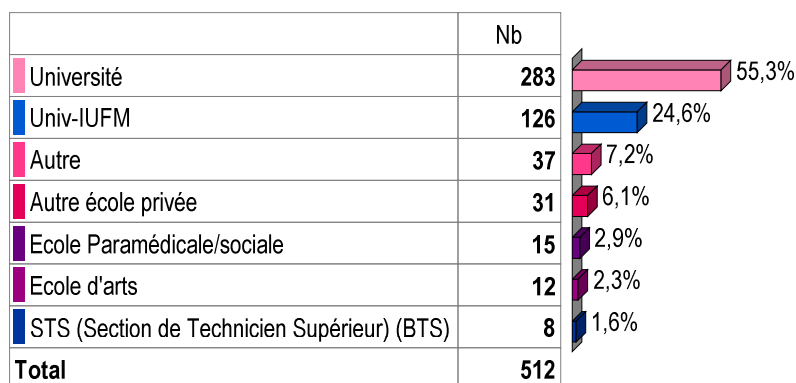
|  | Nb |
|---|---|
| Université | **283** |
| Univ-IUFM | **126** |
| Autre | **37** |
| Autre école privée | **31** |
| Ecole Paramédicale/sociale | **15** |
| Ecole d'arts | **12** |
| STS (Section de Technicien Supérieur) (BTS) | **8** |
| **Total** | **512** |

55,3%
24,6%
7,2%
6,1%
2,9%
2,3%
1,6%